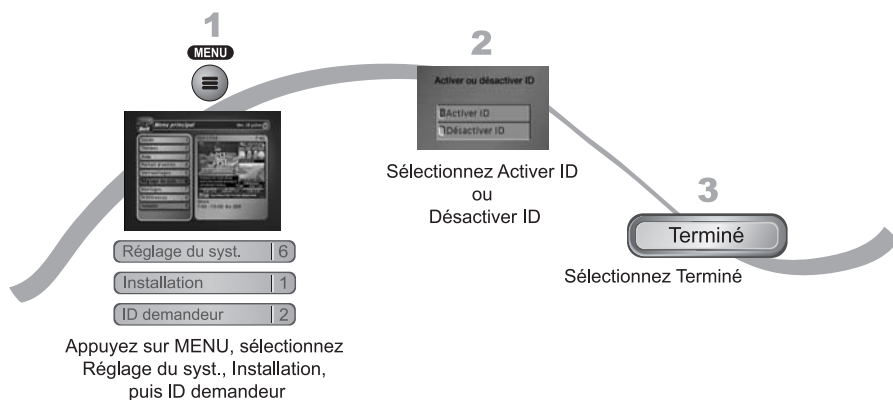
1

MENU

Menu principal

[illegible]

Réglage du syst. | 6

Installation | 1

ID demandeur | 2

Appuyez sur MENU, sélectionnez Réglage du syst., Installation, puis ID demandeur

2

Activer ou désactiver ID

Activer ID

Désactiver ID

Sélectionnez Activer ID ou Désactiver ID

3

Terminé

Sélectionnez Terminé